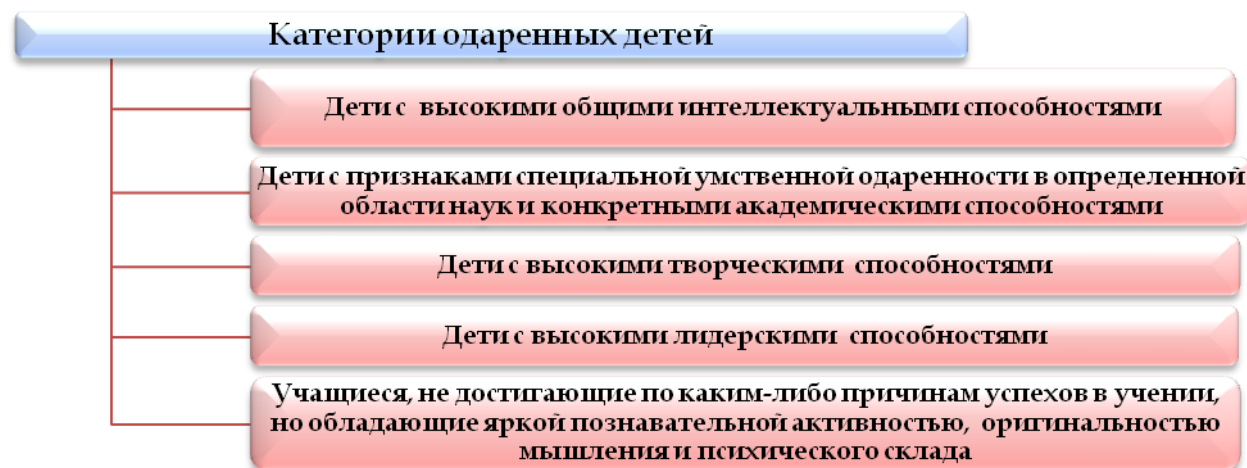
Категории одаренных детей

Дети с высокими общими интеллектуальными способностями

Дети с признаками специальной умственной одаренности в определенной области наук и конкретными академическими способностями

Дети с высокими творческими способностями

Дети с высокими лидерскими способностями

Учащиеся, не достигающие по каким-либо причинам успехов в учении, но обладающие яркой познавательной активностью, оригинальностью мышления и психического склада